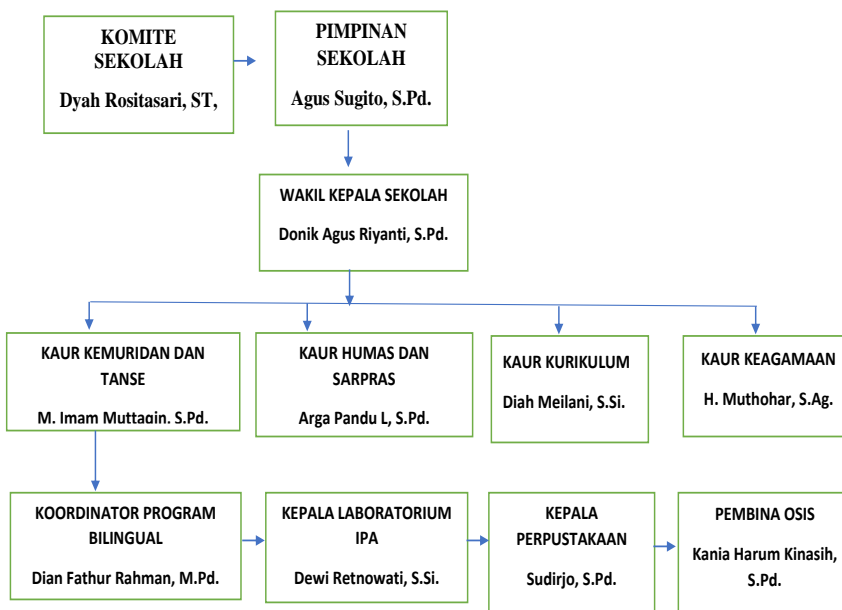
KOMITE SEKOLAH

Dyah Rositasari, ST,

PIMPINAN SEKOLAH

Agus Sugito, S.Pd.

WAKIL KEPALA SEKOLAH

Donik Agus Riyanti, S.Pd.

KAUR KEMURIDAN DAN TANSE

M. Imam Muttaqin. S.Pd.

KAUR HUMAS DAN SARPRAS

Arga Pandu L, S.Pd.

KAUR KURIKULUM

Diah Meilani, S.Si.

KAUR KEAGAMAAN

H. Muthohar, S.Ag.

KOORDINATOR PROGRAM BILINGUAL

Dian Fathur Rahman, M.Pd.

KEPALA LABORATORIUM IPA

Dewi Retnowati, S.Si.

KEPALA PERPUSTAKAAN

Sudirjo, S.Pd.

PEMBINA OSIS

Kania Harum Kinasih, S.Pd.